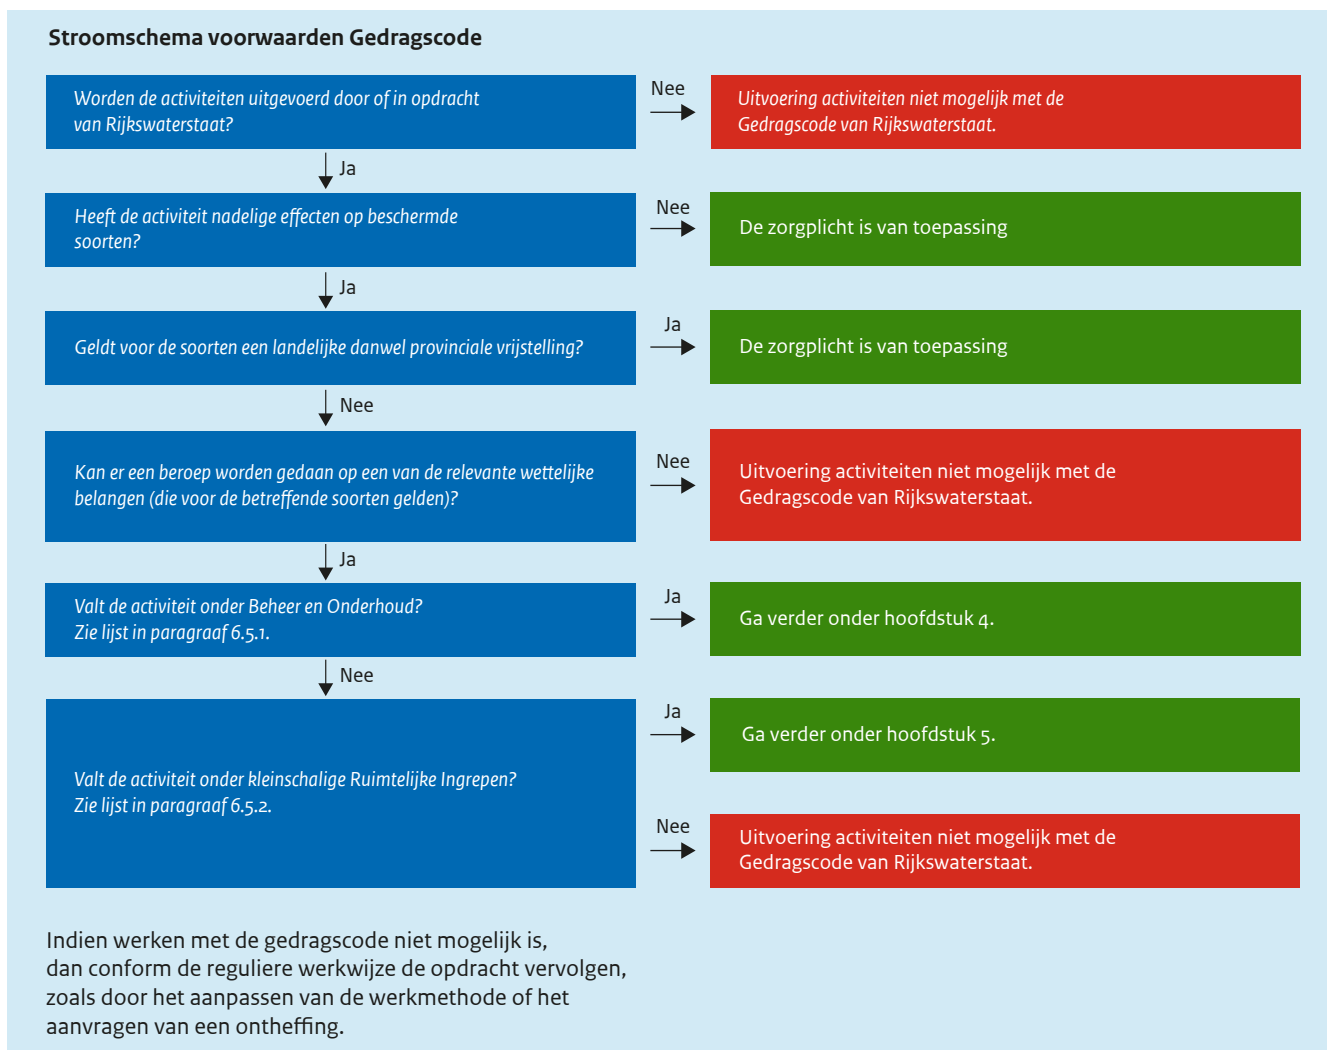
Stroomschema voorwaarden Gedragscode

Worden de activiteiten uitgevoerd door of in opdracht van Rijkswaterstaat?

Nee

Uitvoering activiteiten niet mogelijk met de Gedragscode van Rijkswaterstaat.

Ja

Heeft de activiteit nadelige effecten op beschermde soorten?

Nee

De zorgplicht is van toepassing

Ja

Geldt voor de soorten een landelijke danwel provinciale vrijstelling?

Ja

De zorgplicht is van toepassing

Nee

Kan er een beroep worden gedaan op een van de relevante wettelijke belangen (die voor de betreffende soorten gelden)?

Nee

Uitvoering activiteiten niet mogelijk met de Gedragscode van Rijkswaterstaat.

Ja

Valt de activiteit onder Beheer en Onderhoud? Zie lijst in paragraaf 6.5.1.

Ja

Ga verder onder hoofdstuk 4.

Nee

Valt de activiteit onder kleinschalige Ruimtelijke Ingrepen? Zie lijst in paragraaf 6.5.2.

Ja

Ga verder onder hoofdstuk 5.

Nee

Uitvoering activiteiten niet mogelijk met de Gedragscode van Rijkswaterstaat.

Indien werken met de gedragscode niet mogelijk is, dan conform de reguliere werkwijze de opdracht vervolgen, zoals door het aanpassen van de werkmethode of het aanvragen van een ontheffing.